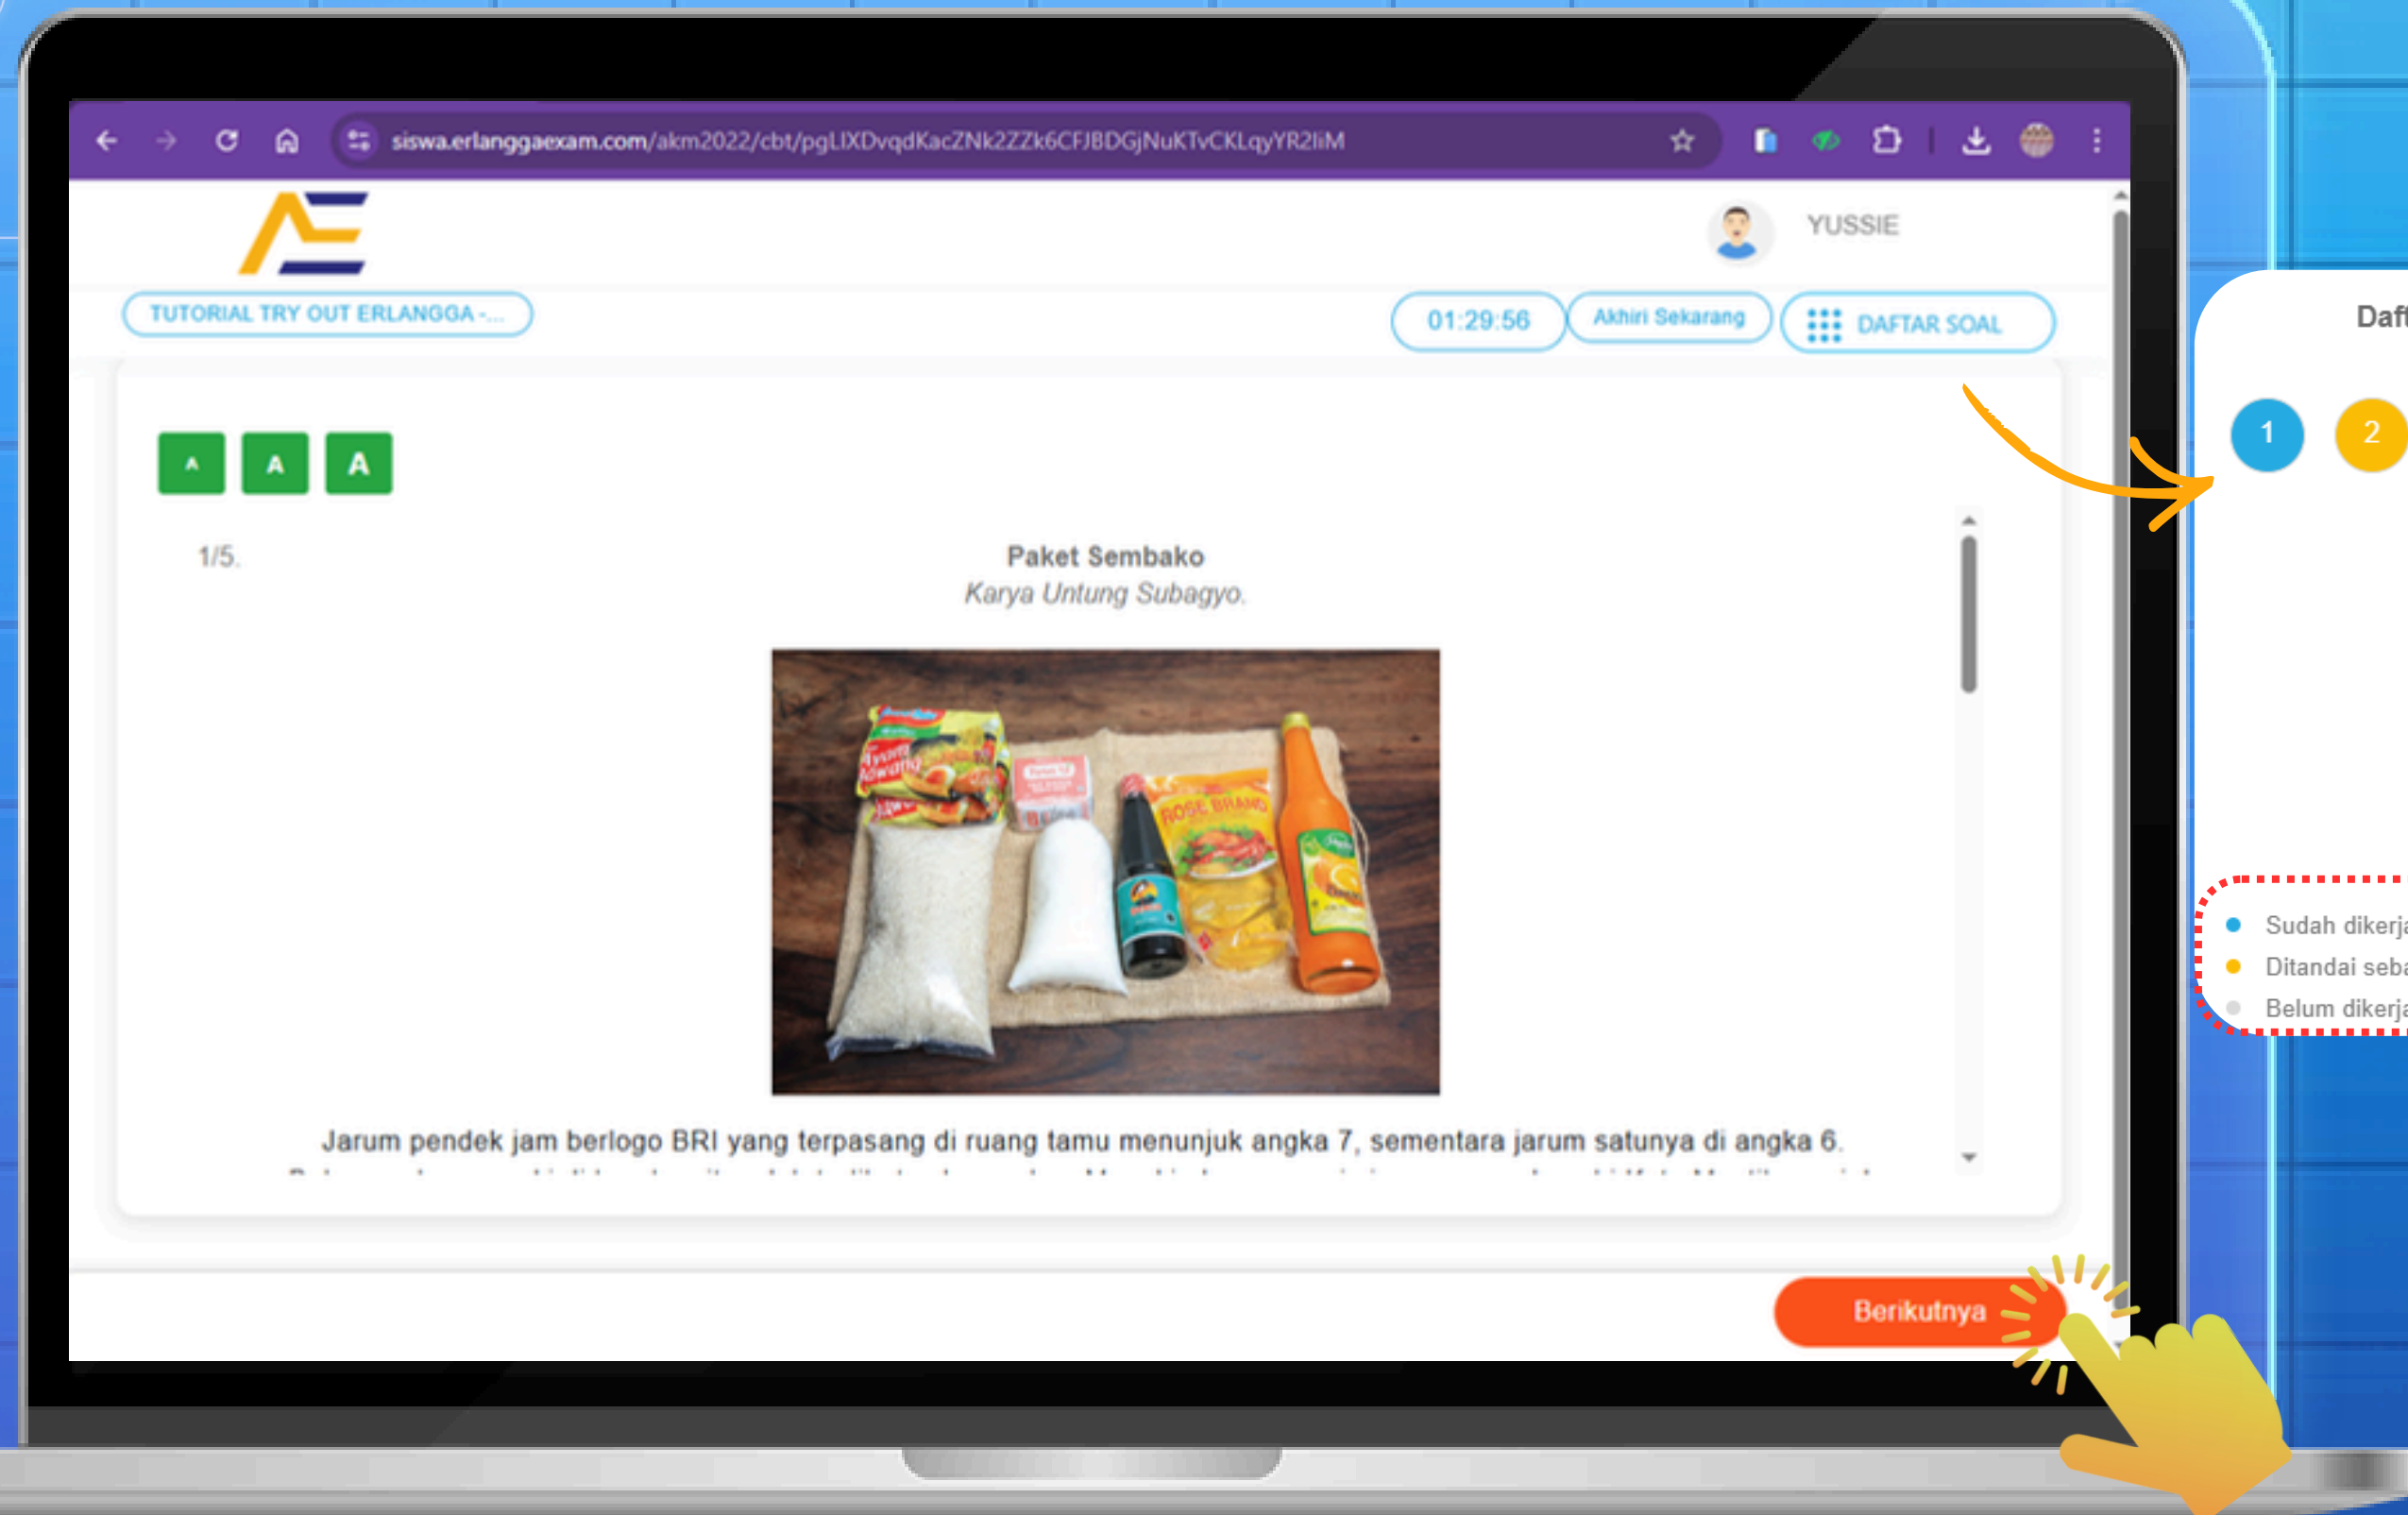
siswa.erlanggaexam.com/akm2022/cbt/pgLIXDvqdKacZNk2ZZk6CFJBDGjNuKTvCKLqyYR2liM

YUSSIE

TUTORIAL TRY OUT ERLANGGA -...

01:29:56

Akhiri Sekarang

DAFTAR SOAL

A A A

1/5.

Paket Sembako

*Karya Untung Subagyo.*

Jarum pendek jam berlogo BRI yang terpasang di ruang tamu menunjuk angka 7, sementara jarum satunya di angka 6.

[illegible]

Berikutnya

Daf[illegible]

1 2

Sudah dikerj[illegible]

Ditandai seb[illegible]

Belum dikerj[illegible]